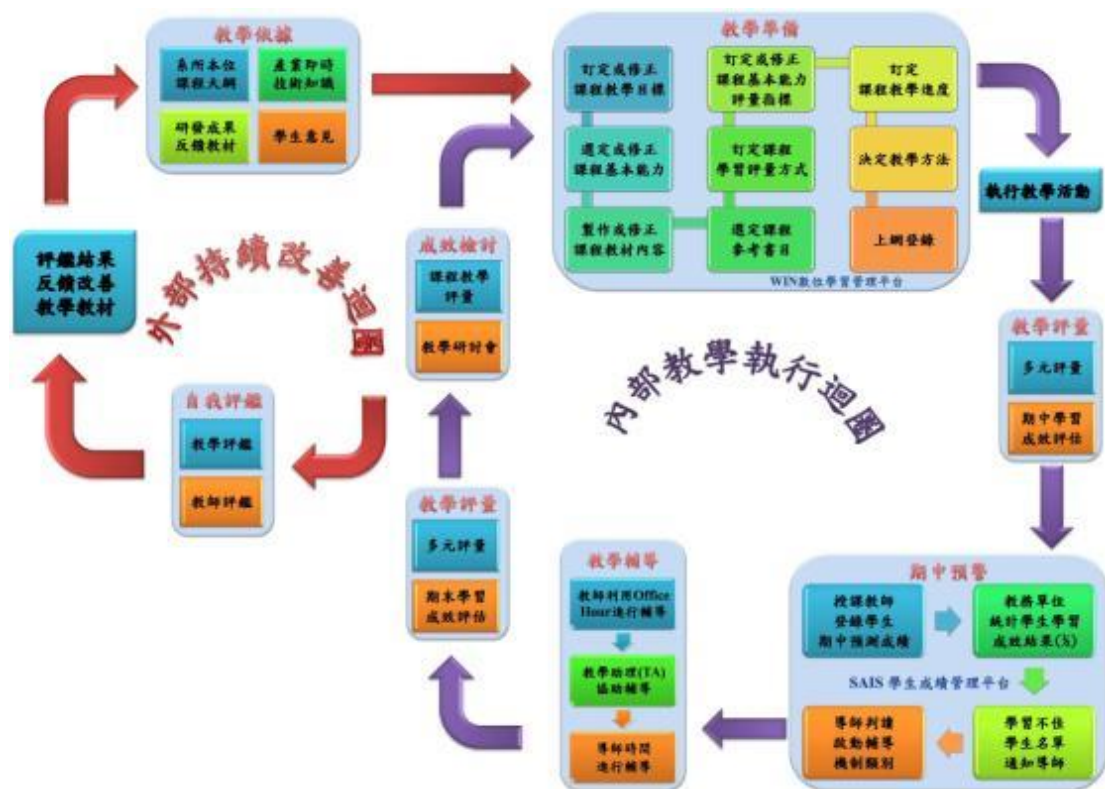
教學依據

系所本位課程大綱

產業即時技術知識

研發成果反饋教材

學生意見

教學準備

訂定或修正課程教學目標

訂定或修正課程基本能力評量指標

訂定課程教學進度

選定或修正課程基本能力

訂定課程學習評量方式

決定教學方法

製作或修正課程教材內容

選定課程參考書目

上網登錄

WIN數位學習管理平台

執行教學活動

評鑑結果反饋改善教學教材

外部持續改善迴圈

成效檢討

課程教學評量

教學研討會

自我評鑑

教學評鑑

教師評鑑

內部教學執行迴圈

教學評量

多元評量

期中學習成效評估

教學評量

多元評量

期末學習成效評估

教學輔導

教師利用Office Hour進行輔導

教學助理(TA)協助輔導

導師時間進行輔導

期中預警

授課教師登錄學生期中預測成績

教務單位統計學生學習成效結果(%)

SAIS 學生成績管理平台

導師判讀啟動輔導機制類別

學習不佳學生名單通知導師